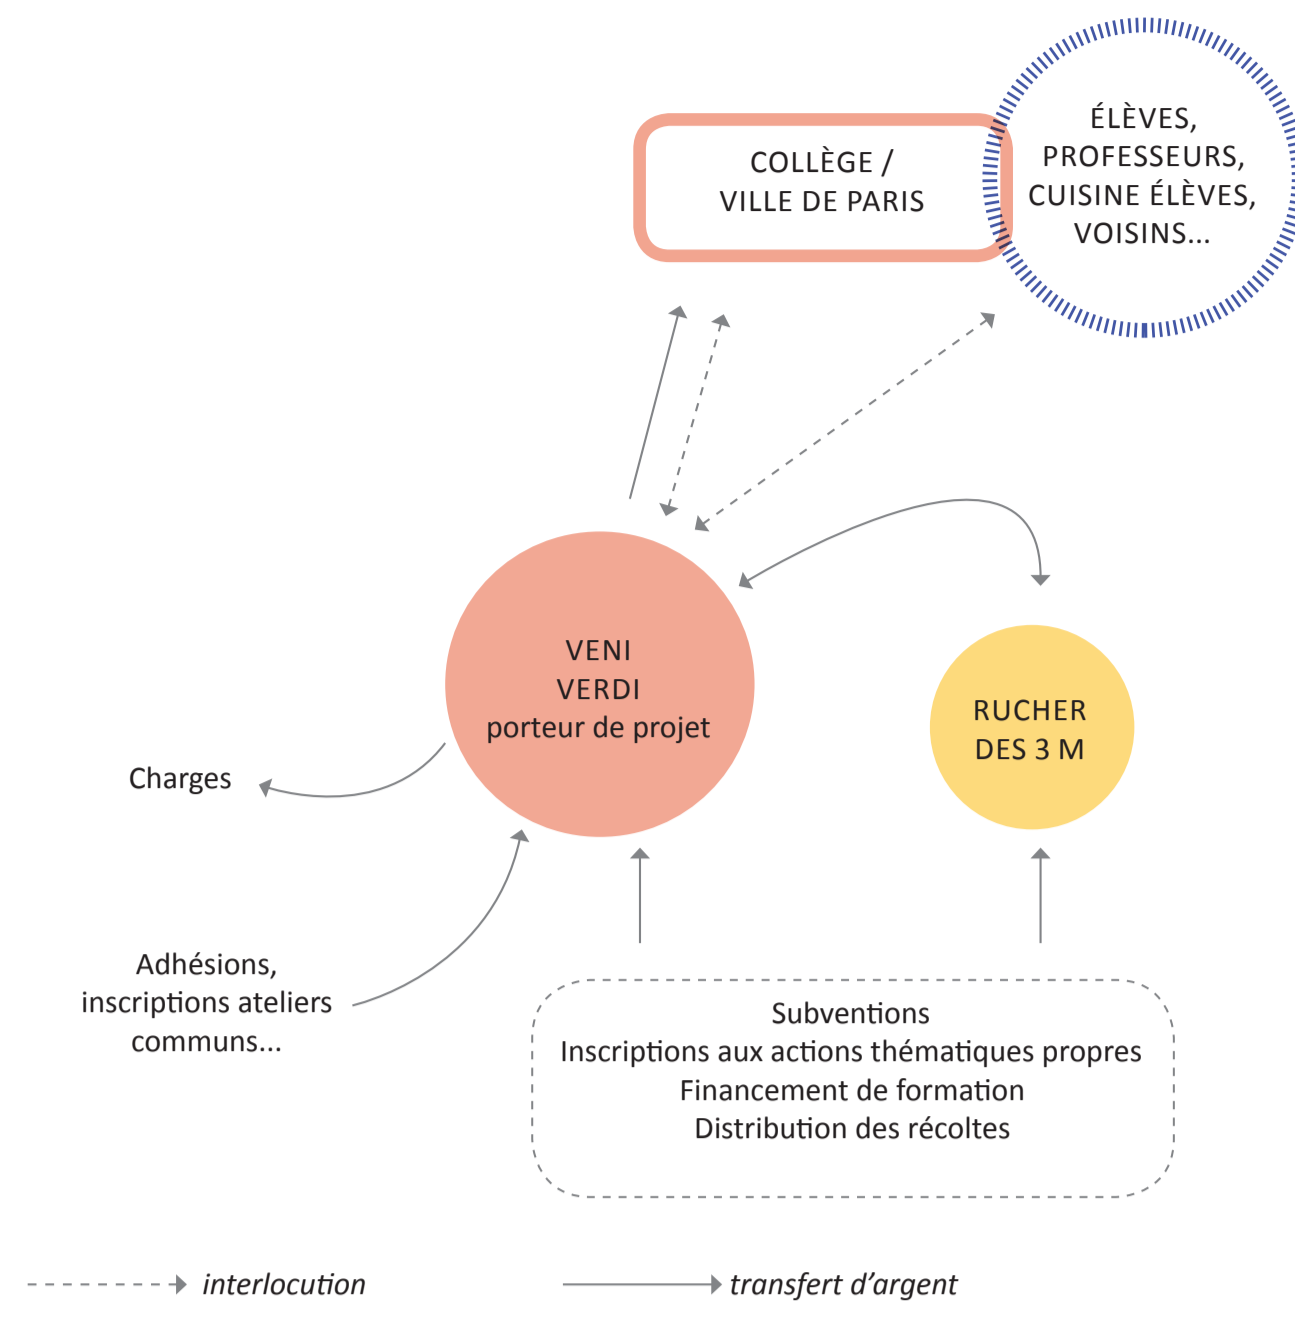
COLLÈGE / VILLE DE PARIS

ÉLÈVES, PROFESSEURS, CUISINE ÉLÈVES, VOISINS...

VENI VERDI porteur de projet

RUCHER DES 3 M

Charges

Adhésions, inscriptions ateliers communs...

Subventions
Inscriptions aux actions thématiques propres
Financement de formation
Distribution des récoltes

interlocution

transfert d'argent